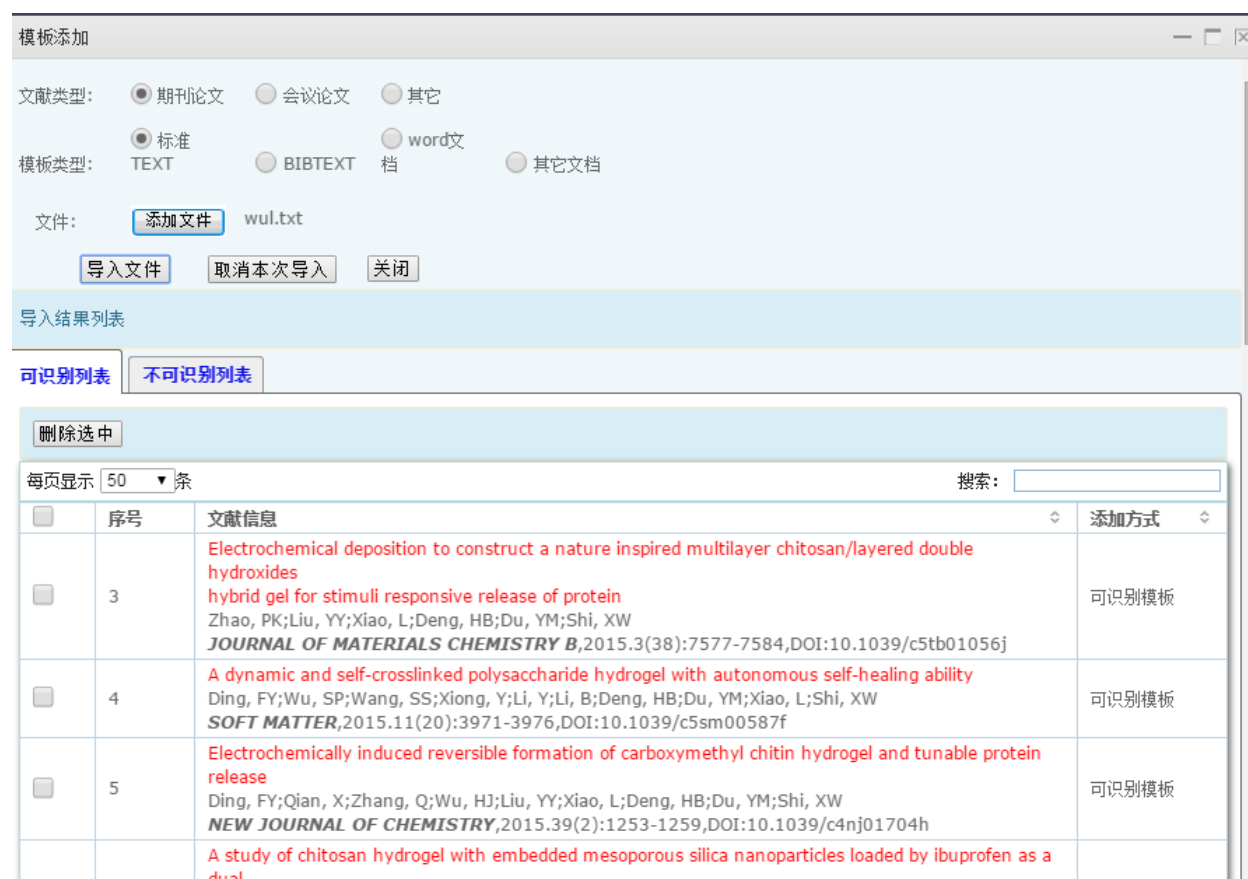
模板添加

文献类型： 期刊论文 会议论文 其它

模板类型： 标准TEXT BIBTEXT word文档 其它文档

文件： 添加文件 wul.txt

导入文件 取消本次导入 关闭

导入结果列表

可识别列表 不可识别列表

删除选中

每页显示 50 条 搜索：

| | 序号 | 文献信息 | 添加方式 |
|---|---|---|---|
| | 3 | Electrochemical deposition to construct a nature inspired multilayer chitosan/layered double hydroxides hybrid gel for stimuli responsive release of protein Zhao, PK;Liu, YY;Xiao, L;Deng, HB;Du, YM;Shi, XW ***JOURNAL OF MATERIALS CHEMISTRY B***,2015.3(38):7577-7584,DOI:10.1039/c5tb01056j | 可识别模板 |
| | 4 | A dynamic and self-crosslinked polysaccharide hydrogel with autonomous self-healing ability Ding, FY;Wu, SP;Wang, SS;Xiong, Y;Li, Y;Li, B;Deng, HB;Du, YM;Xiao, L;Shi, XW ***SOFT MATTER***,2015.11(20):3971-3976,DOI:10.1039/c5sm00587f | 可识别模板 |
| | 5 | Electrochemically induced reversible formation of carboxymethyl chitin hydrogel and tunable protein release Ding, FY;Qian, X;Zhang, Q;Wu, HJ;Liu, YY;Xiao, L;Deng, HB;Du, YM;Shi, XW ***NEW JOURNAL OF CHEMISTRY***,2015.39(2):1253-1259,DOI:10.1039/c4nj01704h | 可识别模板 |
| | | A study of chitosan hydrogel with embedded mesoporous silica nanoparticles loaded by ibuprofen as a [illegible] | |